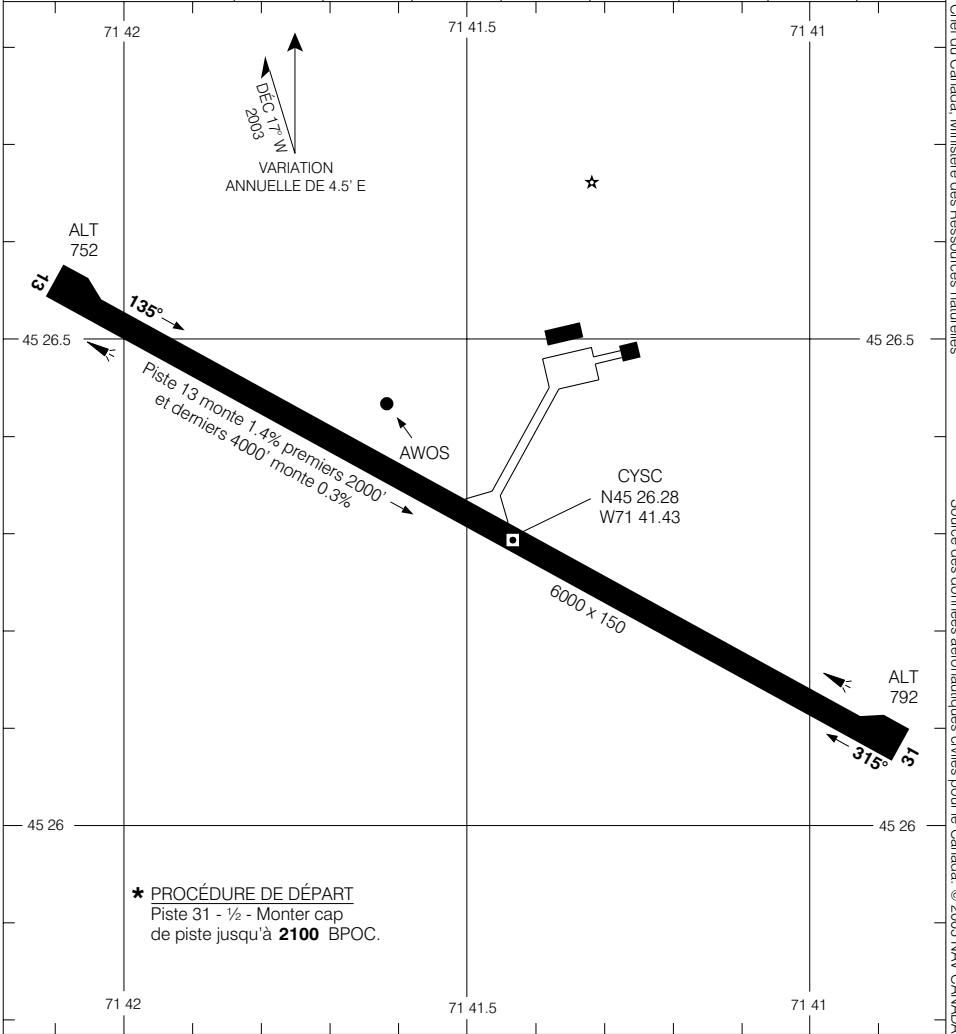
71 42
71 41.5
71 41

DÉC 17° W
2003

VARIATION
ANNUELLE DE 4.5' E

ALT
752

13

135°

45 26.5
45 26.5

Piste 13 monte 1.4% premiers 2000'
et derniers 4000' monte 0.3%

AWOS

CYSC
N45 26.28
W71 41.43

6000 x 150

ALT
792

315°
31

45 26
45 26

* PROCÉDURE DE DÉPART
Piste 31 - ½ - Monter cap
de piste jusqu'à **2100** BPOC.

71 42
71 41.5
71 41

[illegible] Canada, ministère des Ressources naturelles
Source des données aéronautiques civiles pour le Canada. © 2003 NAV CANADA